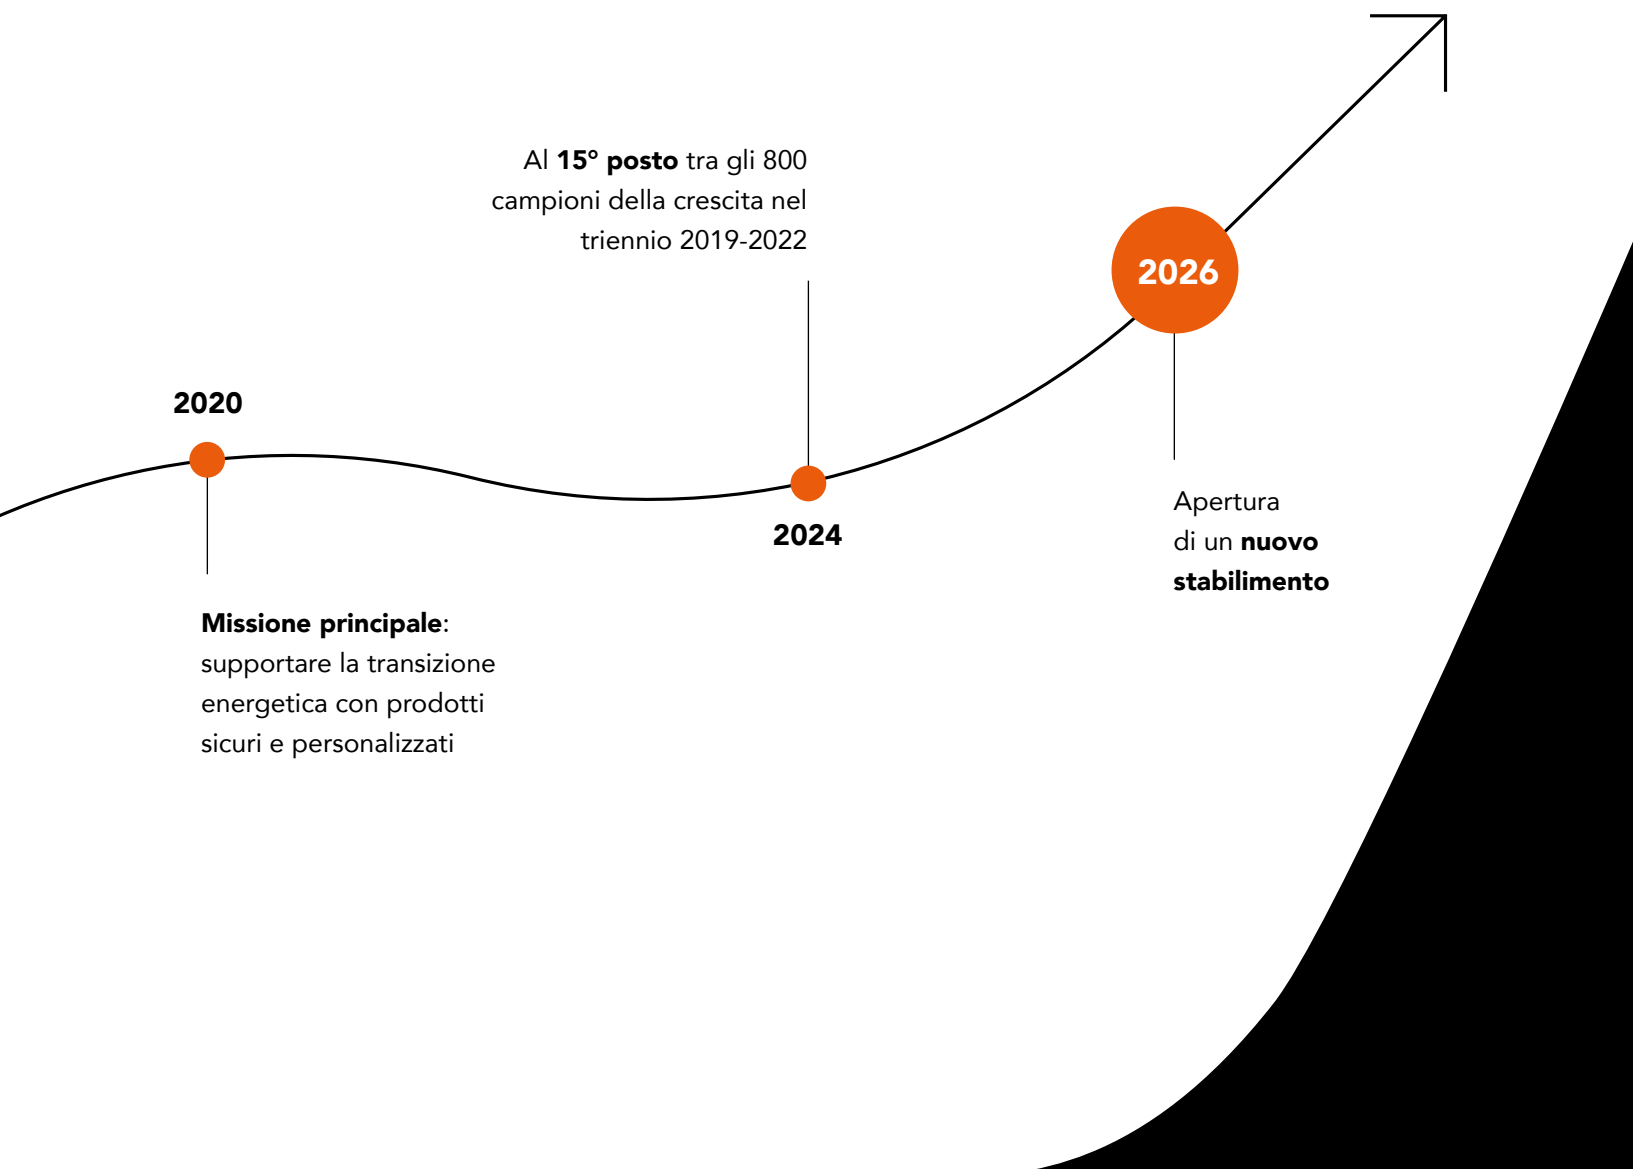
Al 15° posto tra gli 800 campioni della crescita nel triennio 2019-2022

2026

2020

2024

Apertura di un nuovo stabilimento

Missione principale: supportare la transizione energetica con prodotti sicuri e personalizzati